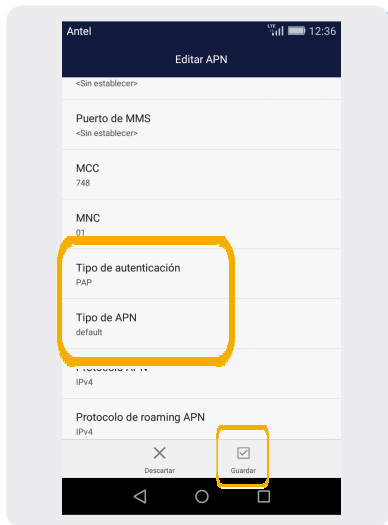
Antel
LTE
12:36

Editar APN

<Sin establecer>

Puerto de MMS
<Sin establecer>

MCC
748

MNC
01

Tipo de autenticación
PAP

Tipo de APN
default

Protocolo APN
IPv4

Protocolo de roaming APN
IPv4

Descartar

Guardar